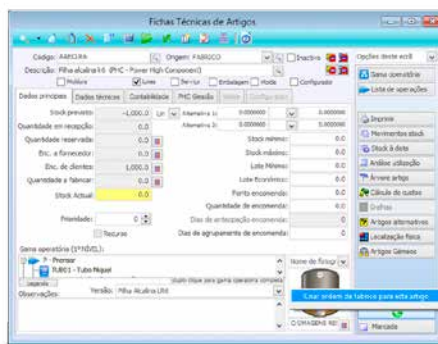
Fichas Técnicas de Artigos

Código: AAR02RA
Origem: FABRICO
Inactivo
Descrição: Pilha alcalina lr6 (PHC - Power High Component)
Mobiliário
Livre
Serviço
Embalagem
Moda
Configurador

Dados principais
Dados técnicos
Contabilidade
PHC Gestão

Stock previsto: -1,000.0 Un
Quantidade em recepção: 0.0
Quantidade reservada: 0.0
Enc. a fornecedor: 0.0
Enc. de clientes: 1,000.0
Quantidade a fabricar: 0.0
Stock Actual: 0.0
Alternativa 1: 0.000000
Alternativa 2: 0.000000
0.000000
0.000000
Stock mínimo: 0.0
Stock máximo: 0.0
Lote Mínimo: 0.0
Lote Económico: 0.0
Ponto encomenda: 0.0
Quantidade de encomenda: 0.0
Dias de antecipação encomenda:
Dias de agrupamento de encomenda:
Prioridade: 0
Recursos

Gama operatória (1º NÍVEL):
Prensar
TUB01 - Tubo Níquel
Versão: Pilha Alcalina LR6
Observações:
Nome do ficheiro
Criar ordem de fabrico para este artigo
O IMAGENS RE

Opções deste ecrã
Gama operatória
Lista de operações
Imprimir
Movimentos stock
Stock à data
Análise utilização
Árvore artigo
Cálculo de custos
Gráficos
Artigos alternativos
Localização física
Artigos Gémeos
Marcada